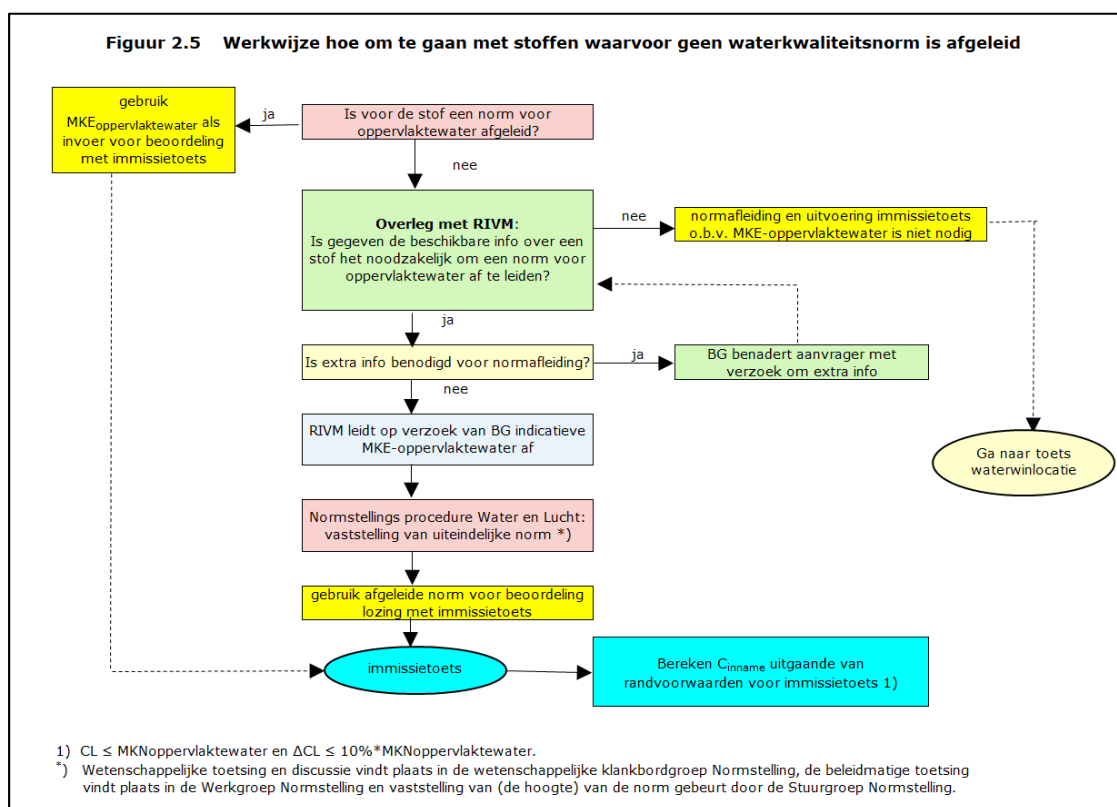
Figuur 2.5 Werkwijze hoe om te gaan met stoffen waarvoor geen waterkwaliteitsnorm is afgeleid

gebruik $MKE_{oppervlaktewater}$ als invoer voor beoordeling met immissietoets

ja

Is voor de stof een norm voor oppervlaktewater afgeleid?

nee

Overleg met RIVM:
Is gegeven de beschikbare info over een stof het noodzakelijk om een norm voor oppervlaktewater af te leiden?

nee

normafleiding en uitvoering immissietoets o.b.v. MKE-oppervlaktewater is niet nodig

ja

Is extra info benodigd voor normafleiding?

ja

BG benadert aanvrager met verzoek om extra info

nee

RIVM leidt op verzoek van BG indicatieve MKE-oppervlaktewater af

Ga naar toets waterwinlocatie

Normstellings procedure Water en Lucht: vaststelling van uiteindelijke norm *)

gebruik afgeleide norm voor beoordeling lozing met immissietoets

immissietoets

Bereken $C_{inname}$ uitgaande van randvoorwaarden voor immissietoets 1)

1) CL ≤ MKNoppervlaktewater en ΔCL ≤ 10%*MKNoppervlaktewater.
*) Wetenschappelijke toetsing en discussie vindt plaats in de wetenschappelijke klankbordgroep Normstelling, de beleidmatige toetsing vindt plaats in de Werkgroep Normstelling en vaststelling van (de hoogte) van de norm gebeurt door de Stuurgroep Normstelling.